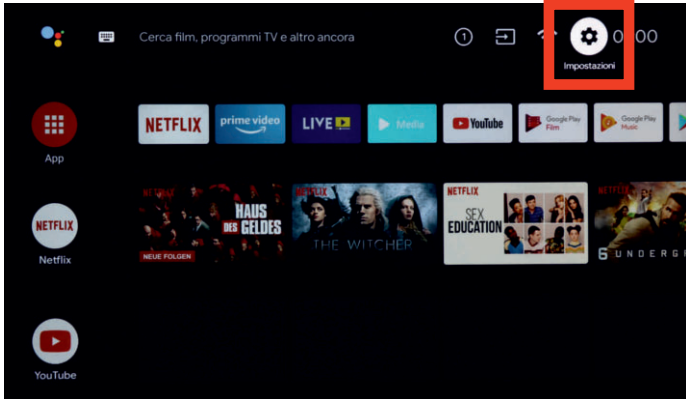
Cerca film, programmi TV e altro ancora

1

0:00

Impostazioni

App

NETFLIX

Netflix

YouTube

NETFLIX

prime video

LIVE

Media

YouTube

Google Play Film

Google Play Music

NETFLIX

HAUS DES GELDES

NEUE FOLGEN

NETFLIX

THE WITCHER

NETFLIX

SEX EDUCATION

NETFLIX

6 UNDERG